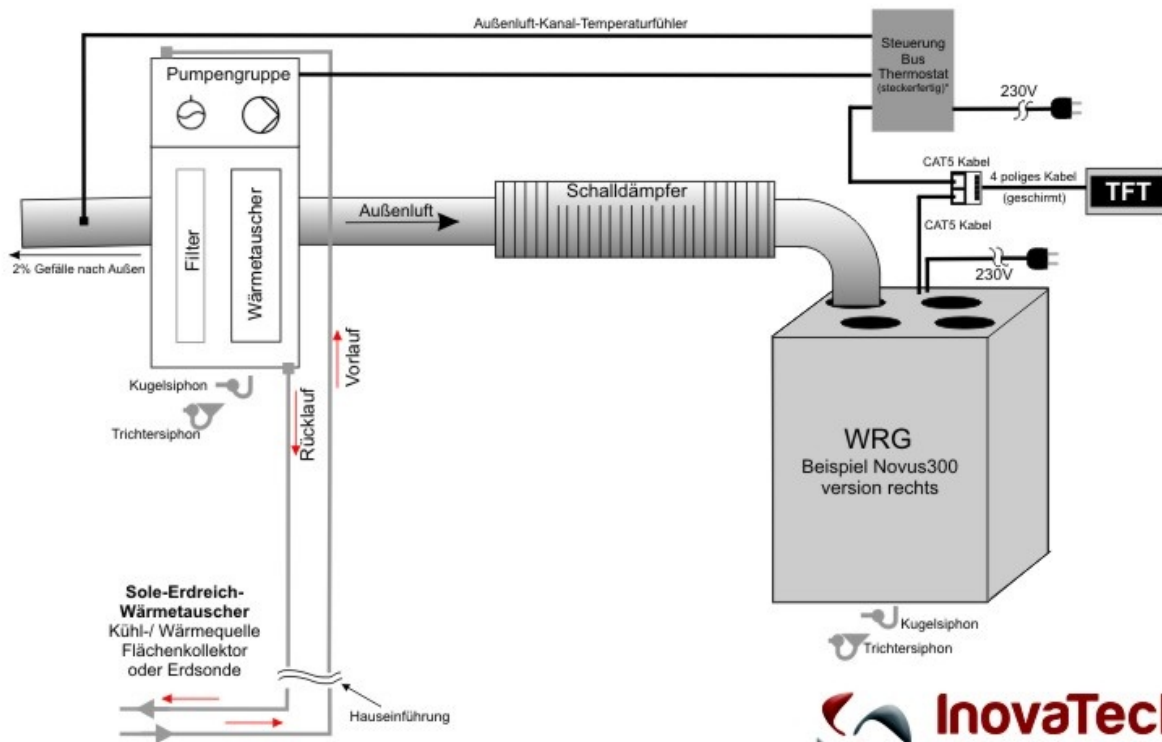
Außenluft-Kanal-Temperaturfühler

Steuerung
Bus
Thermostat
(steckerfertig)*

230V

Pumpengruppe

CAT5 Kabel

4 poliges Kabel
(geschirmt)

TFT

Filter

Wärmetauscher

Außenluft

Schalldämpfer

CAT5 Kabel

2% Gefälle nach Außen

230V

Vorlauf

Rücklauf

Kugelsiphon

Trichtersiphon

WRG
Beispiel Novus300
version rechts

Sole-Erdreich-Wärmetauscher
Kühl-/ Wärmequelle
Flächenkollektor
oder Erdsonde

Kugelsiphon

Trichtersiphon

Hauseinführung

InovaTec